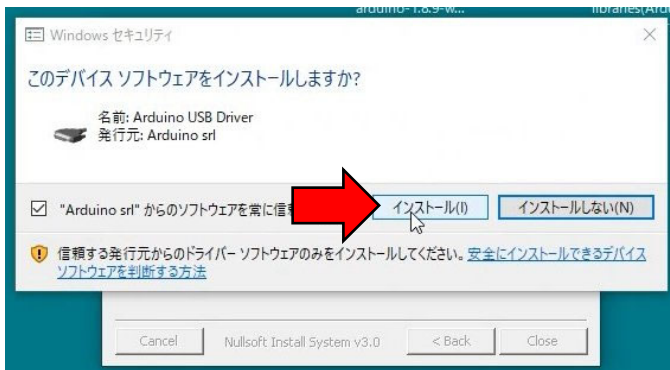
arduino-1.8.9-w...

libraries(Ard

Windows セキュリティ

×

このデバイス ソフトウェアをインストールしますか?

名前: Arduino USB Driver
発行元: Arduino srl

"Arduino srl" からのソフトウェアを常に信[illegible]

インストール(I)

インストールしない(N)

信頼する発行元からのドライバー ソフトウェアのみをインストールしてください。安全にインストールできるデバイス ソフトウェアを判断する方法

Cancel

Nullsoft Install System v3.0

< Back

Close